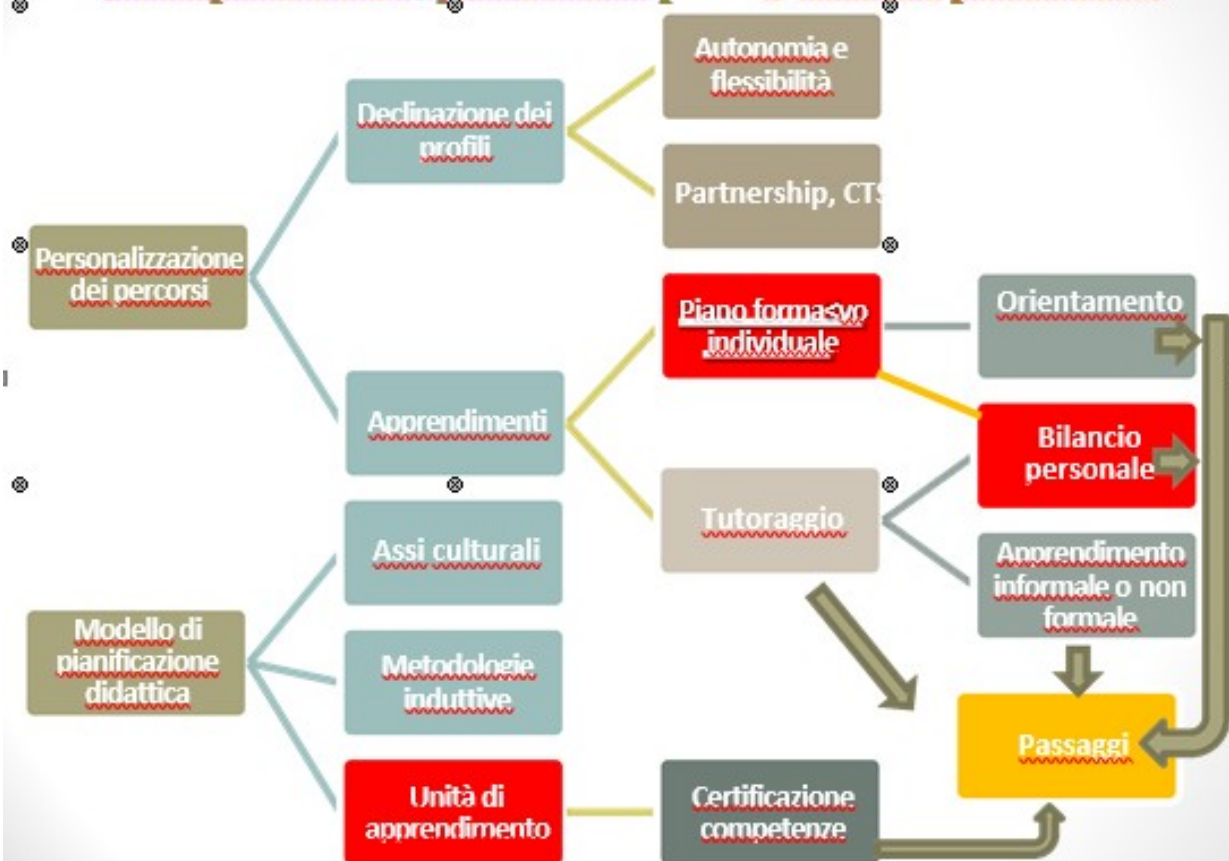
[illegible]

Personalizzazione dei percorsi

Declinazione dei profili

Autonomia e flessibilità

Partnership, CTS

Apprendimenti

Piano formasvo individuale

Orientamento

Bilancio personale

Tutoraggio

Apprendimento informale o non formale

Modello di pianificazione didattica

Assi culturali

Metodologie induttive

Unità di apprendimento

Certificazione competenze

Passaggi